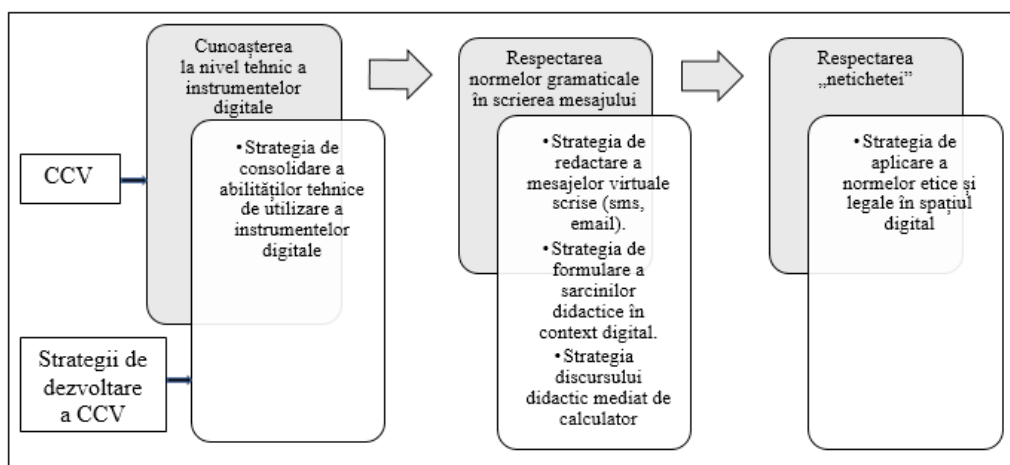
CCV

Strategii de dezvoltare a CCV

Cunoașterea la nivel tehnic a instrumentelor digitale

• Strategia de consolidare a abilităților tehnice de utilizare a instrumentelor digitale

Respectarea normelor gramaticale în scrierea mesajului

• Strategia de redactare a mesajelor virtuale scrise (sms, email).

• Strategia de formulare a sarcinilor didactice în context digital.

• Strategia discursului didactic mediat de calculator

Respectarea „netichetei”

• Strategia de aplicare a normelor etice și legale în spațiul digital